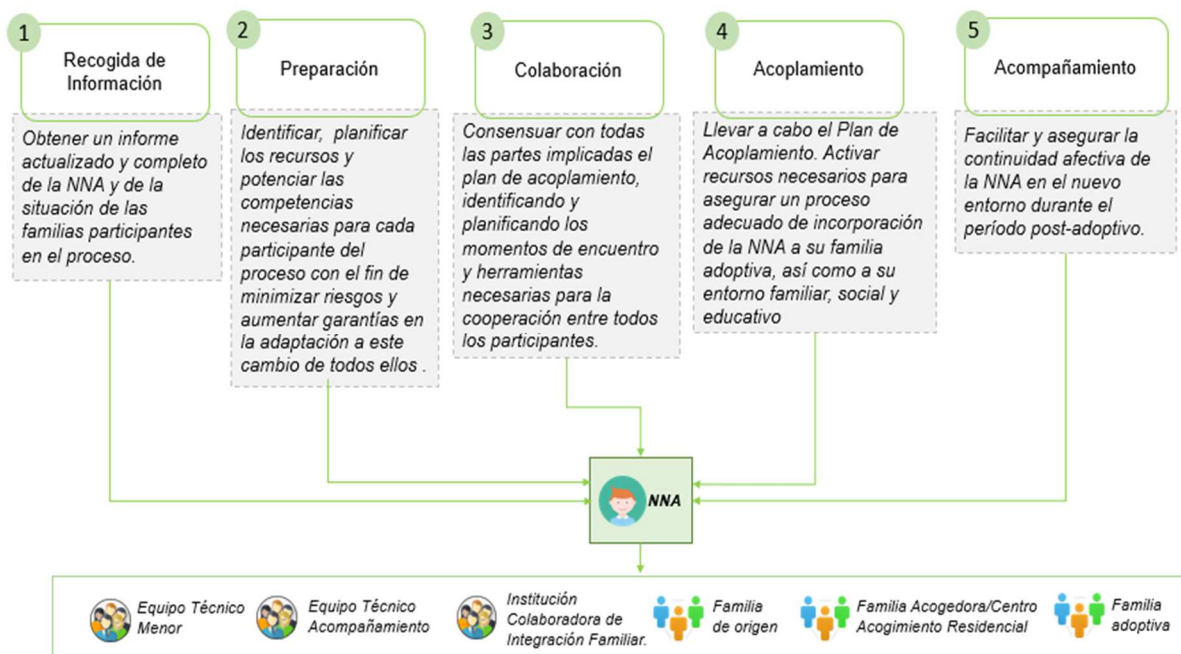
1
Recogida de Información

Obtener un informe actualizado y completo de la NNA y de la situación de las familias participantes en el proceso.

2
Preparación

Identificar, planificar los recursos y potenciar las competencias necesarias para cada participante del proceso con el fin de minimizar riesgos y aumentar garantías en la adaptación a este cambio de todos ellos .

3
Colaboración

Consensuar con todas las partes implicadas el plan de acoplamiento, identificando y planificando los momentos de encuentro y herramientas necesarias para la cooperación entre todos los participantes.

4
Acoplamiento

Llevar a cabo el Plan de Acoplamiento. Activar recursos necesarios para asegurar un proceso adecuado de incorporación de la NNA a su familia adoptiva, así como a su entorno familiar, social y educativo

5
Acompañamiento

Facilitar y asegurar la continuidad afectiva de la NNA en el nuevo entorno durante el período post-adoptivo.

NNA

Equipo Técnico Menor
Equipo Técnico Acompañamiento
Institución Colaboradora de Integración Familiar.
Familia de origen
Familia Acogedora/Centro Acogimiento Residencial
Familia adoptiva